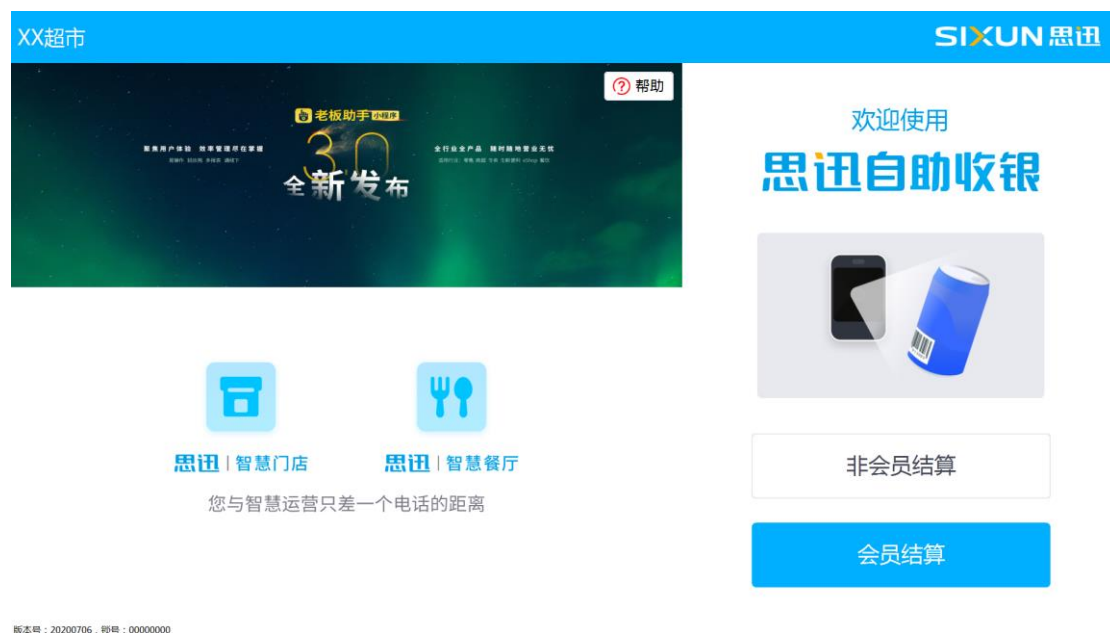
XX超市

SIXUN 思迅

帮助

老板助手 小程序

聚焦用户体验 效率管理尽在掌握

3.0 全新发布

全行业全产品 随时随地营业无忧

欢迎使用

思迅自助收银

思迅 | 智慧门店

思迅 | 智慧餐厅

您与智慧运营只差一个电话的距离

非会员结算

会员结算

版本号：20200706，即号：00000000